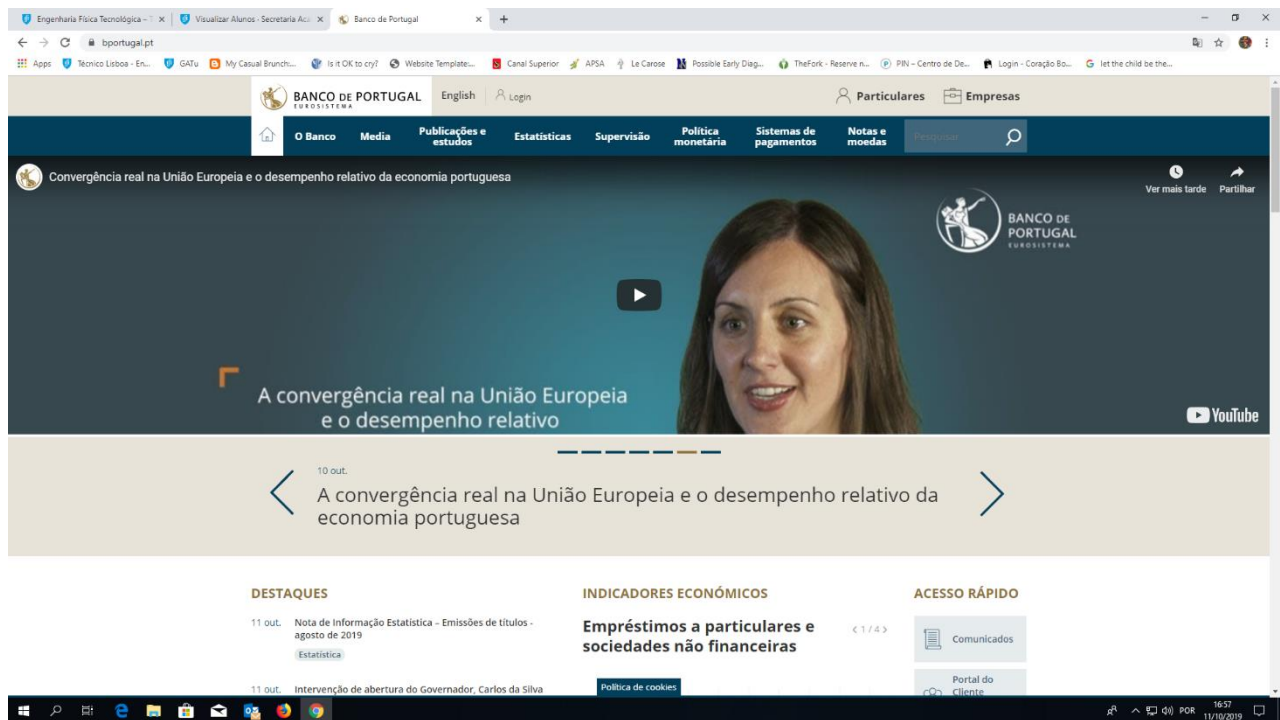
Engenharia Física Tecnológica - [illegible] × | Visualizar Alunos - Secretaria Aca × | Banco de Portugal ×  +

bportugal.pt

Apps  Técnico Lisboa - En...  GATu  My Casual Brunch:...  Is it OK to cry?  Website Template:...  Canal Superior  APSA  Le Carose  Possible Early Diag...  TheFork - Reserve n...  PIN – Centro de De...  Login - Coração Bo...  let the child be the...

BANCO DE PORTUGAL EUROSISTEMA  English  Login  Particulares  Empresas

O Banco  Media  Publicações e estudos  Estatísticas  Supervisão  Política monetária  Sistemas de pagamentos  Notas e moedas  Pesquisar

Convergência real na União Europeia e o desempenho relativo da economia portuguesa

Ver mais tarde  Partilhar

BANCO DE PORTUGAL EUROSISTEMA

A convergência real na União Europeia e o desempenho relativo

YouTube

10 out.
A convergência real na União Europeia e o desempenho relativo da economia portuguesa

DESTAQUES

11 out. Nota de Informação Estatística – Emissões de títulos - agosto de 2019
Estatística

11 out. Intervenção de abertura do Governador, Carlos da Silva

INDICADORES ECONÓMICOS

Empréstimos a particulares e sociedades não financeiras  ‹ 1 / 4 ›

Política de cookies

ACESSO RÁPIDO

Comunicados

Portal do Cliente

POR  16:57 11/10/2019